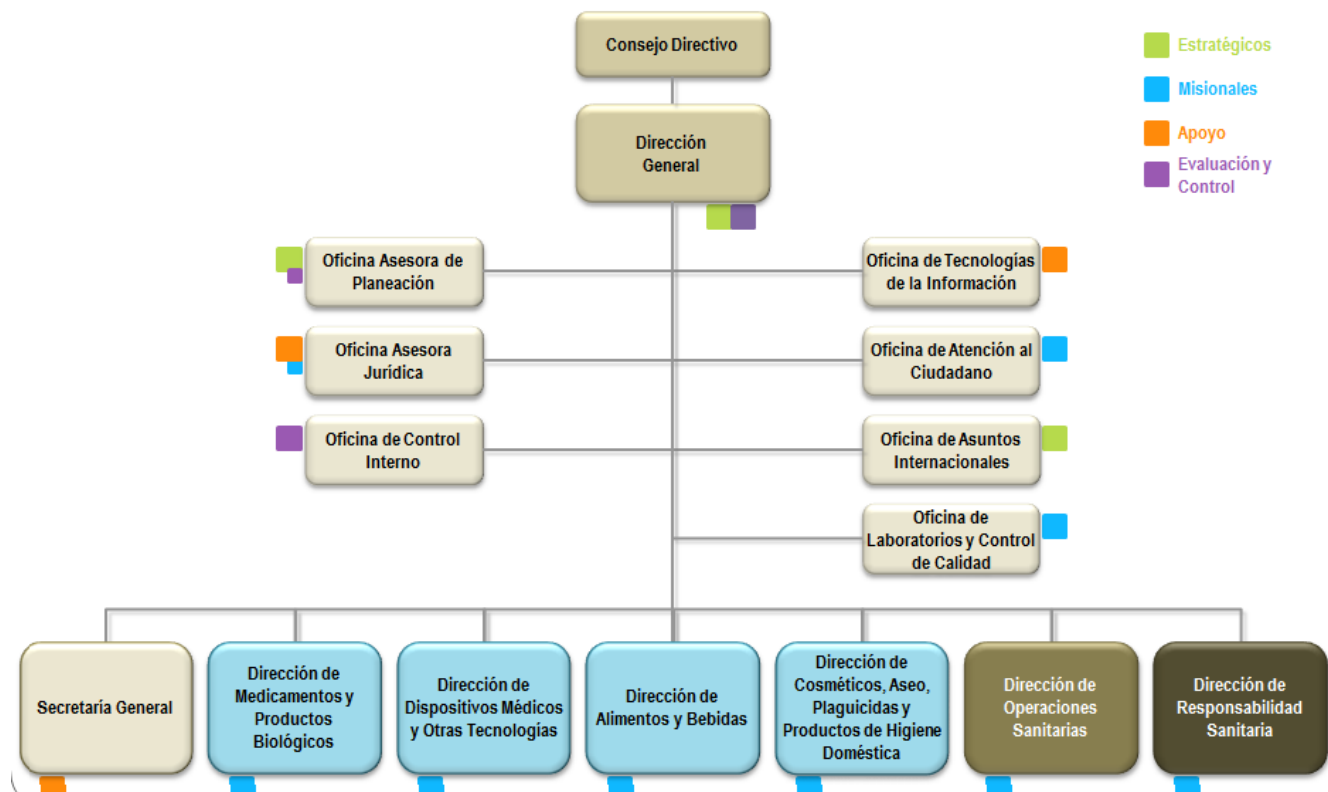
Consejo Directivo

Dirección General

Estratégicos

Misionales

Apoyo

Evaluación y Control

Oficina Asesora de Planeación

Oficina Asesora Jurídica

Oficina de Control Interno

Oficina de Tecnologías de la Información

Oficina de Atención al Ciudadano

Oficina de Asuntos Internacionales

Oficina de Laboratorios y Control de Calidad

Secretaría General

Dirección de Medicamentos y Productos Biológicos

Dirección de Dispositivos Médicos y Otras Tecnologías

Dirección de Alimentos y Bebidas

Dirección de Cosméticos, Aseo, Plaguicidas y Productos de Higiene Doméstica

Dirección de Operaciones Sanitarias

Dirección de Responsabilidad Sanitaria